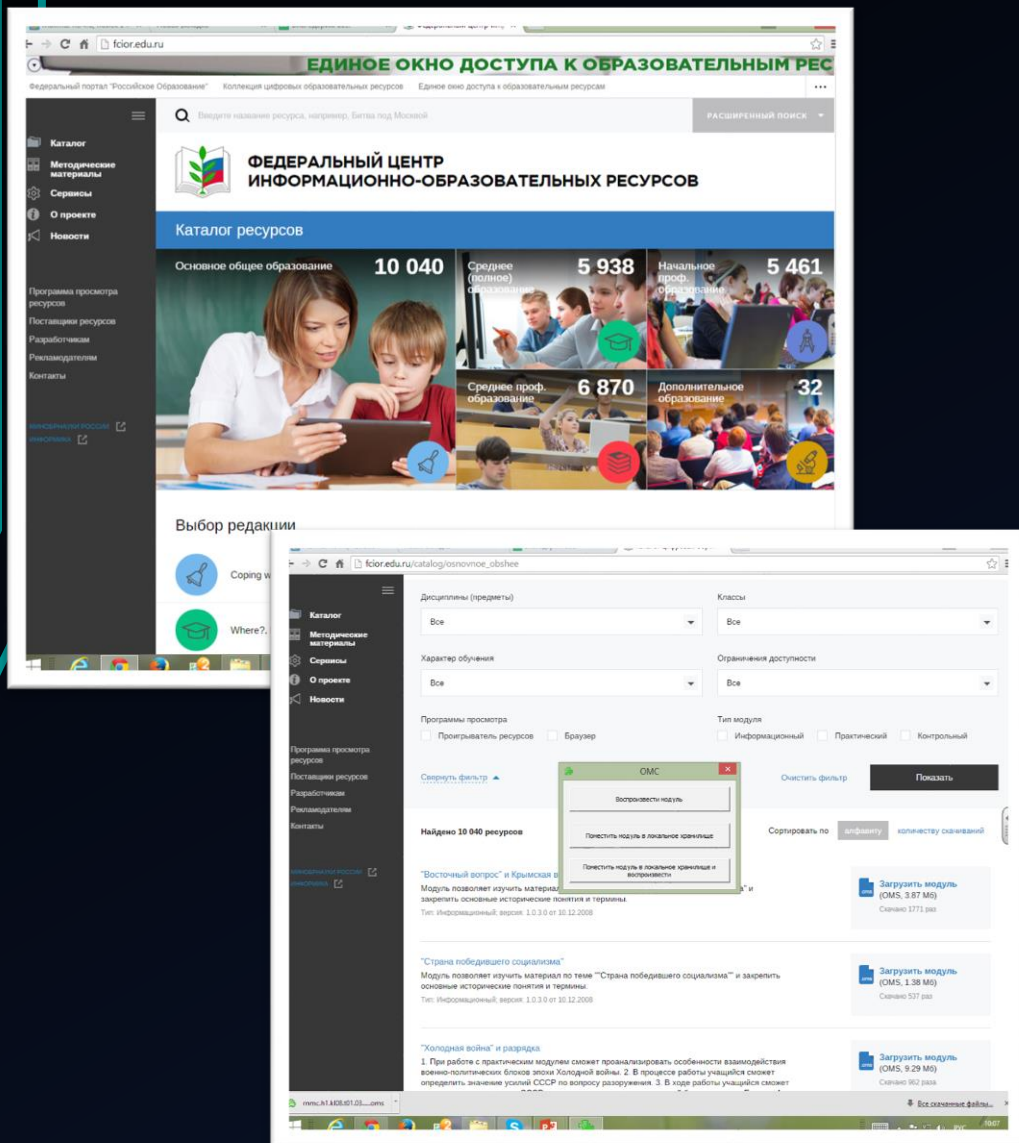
fcior.edu.ru

ЕДИНОЕ ОКНО ДОСТУПА К ОБРАЗОВАТЕЛЬНЫМ РЕС

Федеральный портал "Российское Образование" Коллекция цифровых образовательных ресурсов Единое окно доступа к образовательным ресурсам

Введите название ресурса, например, Битва под Москвой

РАСШИРЕННЫЙ ПОИСК

Каталог
Методические материалы
Сервисы
О проекте
Новости

Программа просмотра ресурсов
Поставщики ресурсов
Разработчикам
Рекламодателям
Контакты

ФЕДЕРАЛЬНЫЙ ЦЕНТР ИНФОРМАЦИОННО-ОБРАЗОВАТЕЛЬНЫХ РЕСУРСОВ

Каталог ресурсов

Основное общее образование 10 040
Среднее (полное) образование 5 938
Начальное проф. образование 5 461
Среднее проф. образование 6 870
Дополнительное образование 32

Выбор редакции

Coping w

Where?.

fcior.edu.ru/catalog/osnovnoe_obshee

Каталог
Методические материалы
Сервисы
О проекте
Новости

Программа просмотра ресурсов
Поставщики ресурсов
Разработчикам
Рекламодателям
Контакты

Дисциплины (предметы)
Все
Классы
Все
Характер обучения
Все
Ограничения доступности
Все
Программы просмотра
Проигрыватель ресурсов
Браузер
Тип модуля
Информационный
Практический
Контрольный

Свернуть фильтр
Очистить фильтр
Показать

OMC
Воспроизвести модуль
Поместить модуль в локальное хранилище
Поместить модуль в локальное хранилище и воспроизвести

Найдено 10 040 ресурсов
Сортировать по алфавиту количеству скачиваний

"Восточный вопрос" и Крымская в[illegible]
Модуль позволяет изучить материал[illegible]" и закрепить основные исторические понятия и термины.
Тип: Информационный; версия: 1.0.3.0 от 10.12.2008
Загрузить модуль (OMS, 3.87 Мб)
Скачано 1771 раз

"Страна победившего социализма"
Модуль позволяет изучить материал по теме ""Страна победившего социализма"" и закрепить основные исторические понятия и термины.
Тип: Информационный; версия: 1.0.3.0 от 10.12.2008
Загрузить модуль (OMS, 1.38 Мб)
Скачано 537 раз

"Холодная война" и разрядка
1. При работе с практическим модулем сможет проанализировать особенности взаимодействия военно-политических блоков эпохи Холодной войны. 2. В процессе работы учащийся сможет определить значение усилий СССР по вопросу разоружения. 3. В ходе работы учащийся сможет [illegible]
Загрузить модуль (OMS, 9.29 Мб)
Скачано 862 раза

Все скачанные файлы...